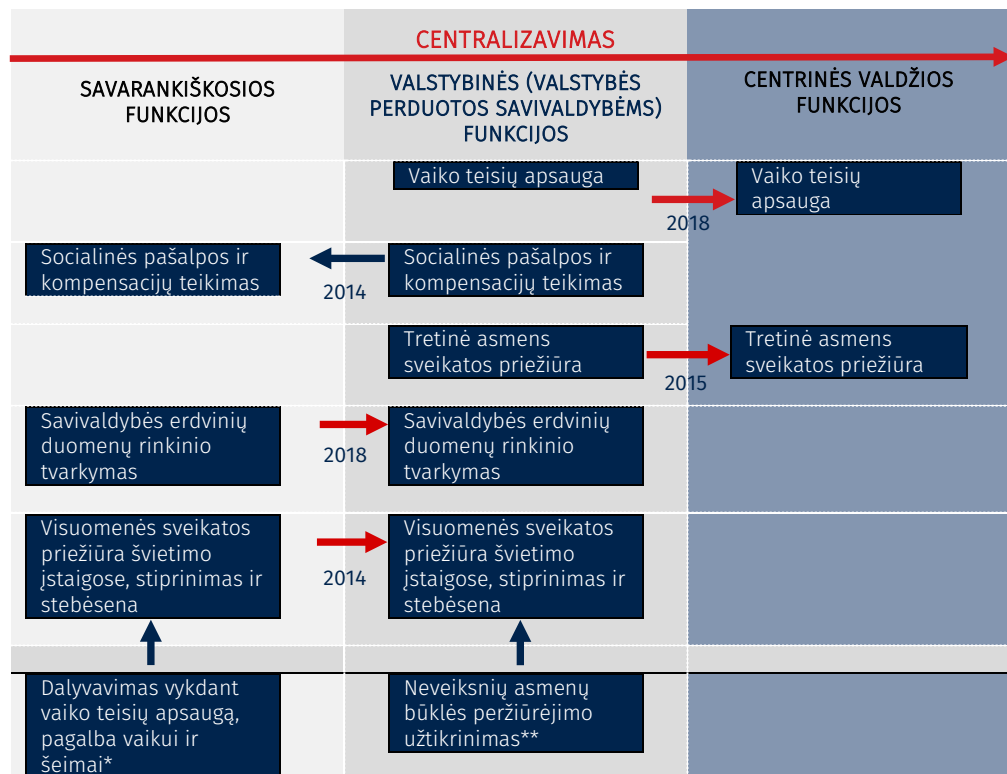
CENTRALIZAVIMAS

SAVARANKIŠKOSIOS FUNKCIJOS

VALSTYBINĖS (VALSTYBĖS PERDUOTOS SAVIVALDYBĖMS) FUNKCIJOS

CENTRINĖS VALDŽIOS FUNKCIJOS

Vaiko teisių apsauga

2018

Vaiko teisių apsauga

Socialinės pašalpos ir kompensacijų teikimas

2014

Socialinės pašalpos ir kompensacijų teikimas

Tretinė asmens sveikatos priežiūra

2015

Tretinė asmens sveikatos priežiūra

Savivaldybės erdvinių duomenų rinkinio tvarkymas

2018

Savivaldybės erdvinių duomenų rinkinio tvarkymas

Visuomenės sveikatos priežiūra švietimo įstaigose, stiprinimas ir stebėsena

2014

Visuomenės sveikatos priežiūra švietimo įstaigose, stiprinimas ir stebėsena

Dalyvavimas vykdant vaiko teisių apsaugą, pagalba vaikui ir šeimai*

Neveiksnių asmenų būklės peržiūrėjimo užtikrinimas**